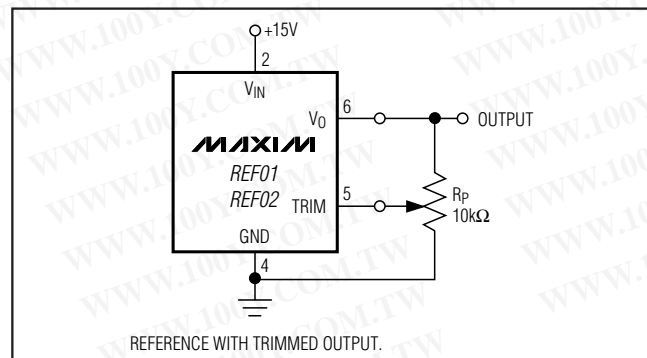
WWW.100Y.COM.TW WWW.100Y.COM.TW

+15V

2

$V_{IN}$

$V_O$

6

OUTPUT

MAXIM

REF01

REF02

TRIM

5

$R_P$

10kΩ

GND

4

REFERENCE WITH TRIMMED OUTPUT.

WWW.100Y.COM.TW WWW.100Y.COM.TW WWW.100Y.COM.TW WWW.100Y.COM.TW WWW.100Y.COM.TW WWW.100Y.COM.TW WWW.100Y.COM.TW WWW.100Y.COM.TW